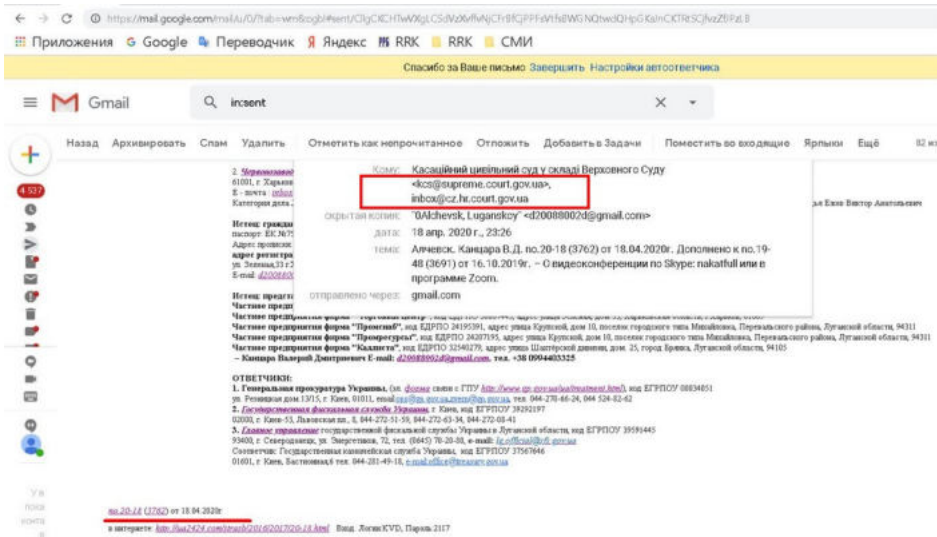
← → C https://mail.google.com/mail/u/0/?tab=wm&ogbl#sent/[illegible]

Приложения Google Переводчик Яндекс RRK RRK СМИ

Спасибо за Ваше письмо Завершить Настройки автоответчика

Gmail incsent

Назад Архивировать Спам Удалить Отметить как непрочитанное Отложить Добавить в Задачи Поместить во входящие Ярлыки Ещё 82 из

4 537

Кому: Касаційний цивільний суд у складі Верховного Суду <kcs@supreme.court.gov.ua>, inbox@cz.hr.court.gov.ua

скрытая копия: "0Alchevsk, Luganskoy" <d20088002d@gmail.com>

дата: 18 апр. 2020 г., 23:26

тема: Алчевск. Канцара В.Д. по.20-18 (3762) от 18.04.2020г. Дополнено к по.19-48 (3691) от 16.10.2019г. – О видеоконференции по Skype: nakatfull или в программе Zoom.

отправлено через: gmail.com

2. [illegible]
61001, г. Харьков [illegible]
E - почта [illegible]
Категория дела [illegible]

Истец: гражда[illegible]
паспорт: ЕК №7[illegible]
Адрес прописки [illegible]
адрес регистра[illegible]
ул. Зеленая,33 г.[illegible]
E-mail: d2008800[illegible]

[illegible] Ежов Виктор Анатольевич

Истец: предст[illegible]
Частное предп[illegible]
Частное предприятие форма "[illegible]"
Частное предприятие форма "Промгаз", код ЕДРПО 24195391, адрес улица Крупской, дом 10, поселок городского типа Михайловка, Перевальского района, Луганской области, 94311
Частное предприятие форма "Промресурсы", код ЕДРПО 24207195, адрес улица Крупской, дом 10, поселок городского типа Михайловка, Перевальского района, Луганской области, 94311
Частное предприятие форма "Каллиста", код ЕДРПО 32540279, адрес улица Шахтёрской дивизии, дом. 25, город Брянка, Луганской области, 94105
– Канцара Валерий Дмитриевич E-mail: d20088002d@gmail.com, тел. +38 0994403325

ОТВЕТЧИКИ:
1. Генеральная прокуратура Украины, (эл. форма связи с ГПУ http://www.gp.gov.ua/ua/treatment.html), код ЕГРПОУ 00034051
ул. Резницкая дом 13/15, г. Киев, 01011, email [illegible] тел. 044-270-66-24, 044 524-82-62
2. Государственная фискальная служба Украины, г. Киев, код ЕГРПОУ 39292197
02000, г. Киев-53, Львовская пл., 8, 044-272-51-59, 044-272-63-34, 044-272-08-41
3. Главное управление государственной фискальной службы Украины в Луганской области, код ЕГРПОУ 39591445
93400, г. Северодонецк, ул. Энергетиков, 72, тел. (0645) 70-20-88, e-mail: lg.official@sfs.gov.ua
Соответчик: Государственная казначейская служба Украины, код ЕГРПОУ 37567646
01601, г. Киев, Бастионная,6 тел. 044-281-49-18, e-mail office@treasury.gov.ua

по.20-18 (3762) от 18.04.2020г.
в интернете: http://lua2424.com/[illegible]/2014/2017/20-18.html Вход: Логин:KVD, Пароль 2117